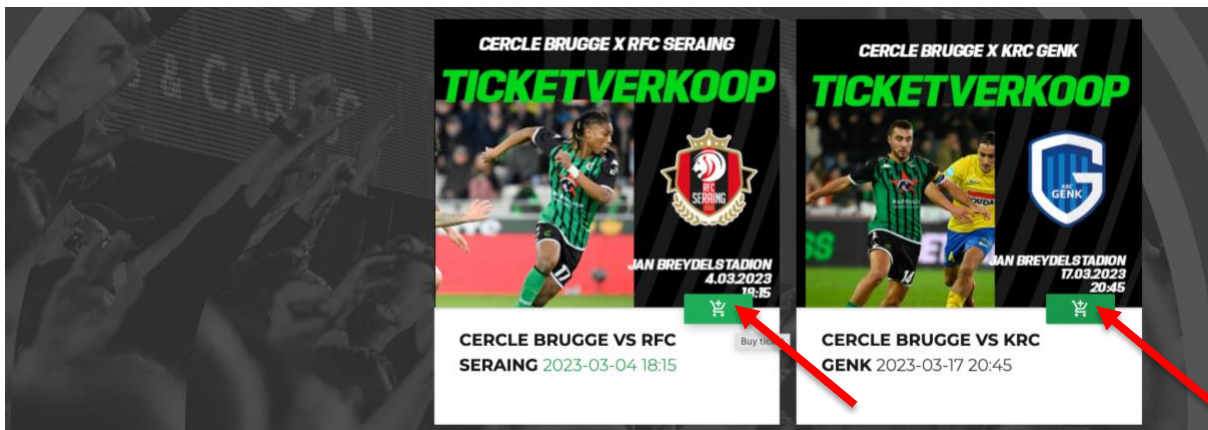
CERCLE BRUGGE X RFC SERAING

TICKETVERKOOP

RFC SERAING

JAN BREYDELSTADION
4.03.2023
18:15

CERCLE BRUGGE VS RFC SERAING 2023-03-04 18:15

Buy tic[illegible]

CERCLE BRUGGE X KRC GENK

TICKETVERKOOP

KRC GENK

JAN BREYDELSTADION
17.03.2023
20:45

CERCLE BRUGGE VS KRC GENK 2023-03-17 20:45